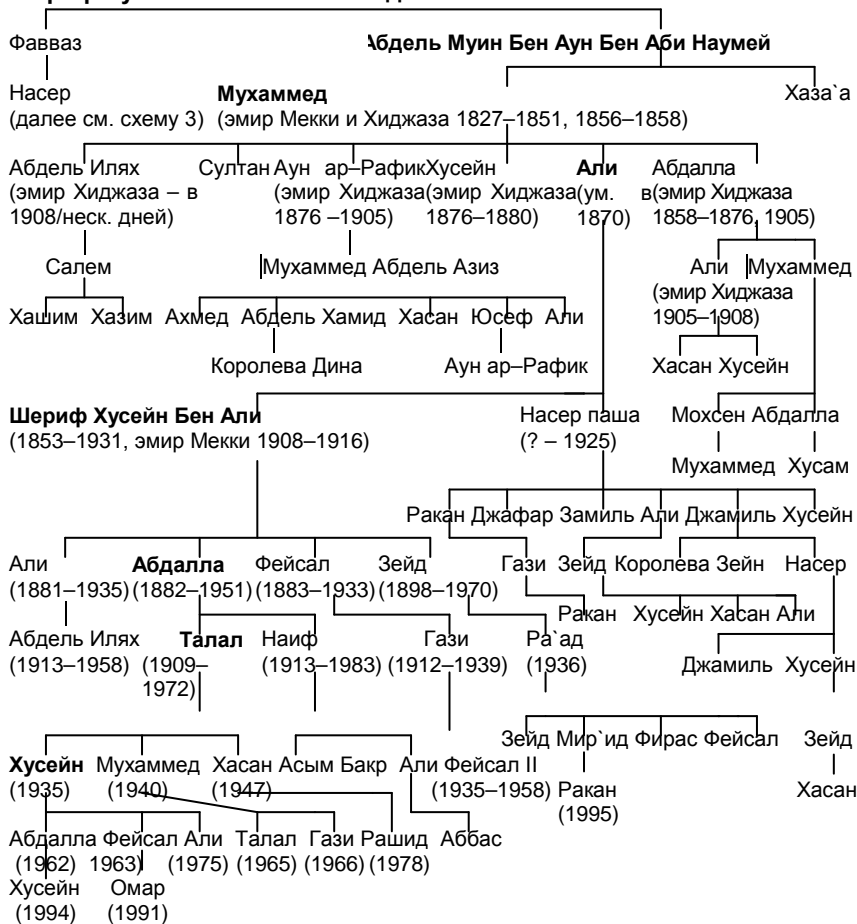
Фаввaз

Абдель Муин Бен Аун Бен Аби Наумей

Насер
(далее см. схему 3)

Мухаммед
(эмир Мекки и Хиджаза 1827–1851, 1856–1858)

Хаза`а

Абдель Илях
(эмир Хиджаза – в 1908/неск. дней)

Султан Аун ар–Рафик
(эмир Хиджаза 1876 –1905)

Хусейн
(эмир Хиджаза 1876–1880)

Али
(ум. в 1870)

Абдалла
(эмир Хиджаза 1858–1876, 1905)

Салем

Мухаммед Абдель Азиз

Али
(эмир Хиджаза 1905–1908)

Мухаммед

Хашим Хазим

Ахмед Абдель Хамид Хасан Юсеф Али

Королева Дина

Аун ар–Рафик

Хасан Хусейн

Шериф Хусейн Бен Али
(1853–1931, эмир Мекки 1908–1916)

Насер паша
(? – 1925)

Мохсен Абдалла

Мухаммед Хусам

Ракан Джафар Замиль Али Джамиль Хусейн

Али
(1881–1935)

Абдалла
(1882–1951)

Фейсал
(1883–1933)

Зейд
(1898–1970)

Гази

Зейд Королева Зейн Насер

Ракан

Хусейн Хасан Али

Абдель Илях
(1913–1958)

Талал
(1909–1972)

Наиф
(1913–1983)

Гази
(1912–1939)

Ра`ад
(1936)

Джамиль Хусейн

Зейд Мир`ид Фирас Фейсал

Зейд

Хусейн
(1935)

Мухаммед
(1940)

Хасан
(1947)

Асым Бакр

Али

Фейсал II
(1935–1958)

Ракан
(1995)

Хасан

Абдалла
(1962)

Фейсал
1963)

Али
(1975)

Талал
(1965)

Гази
(1966)

Рашид
(1978)

Аббас

Хусейн
(1994)

Омар
(1991)